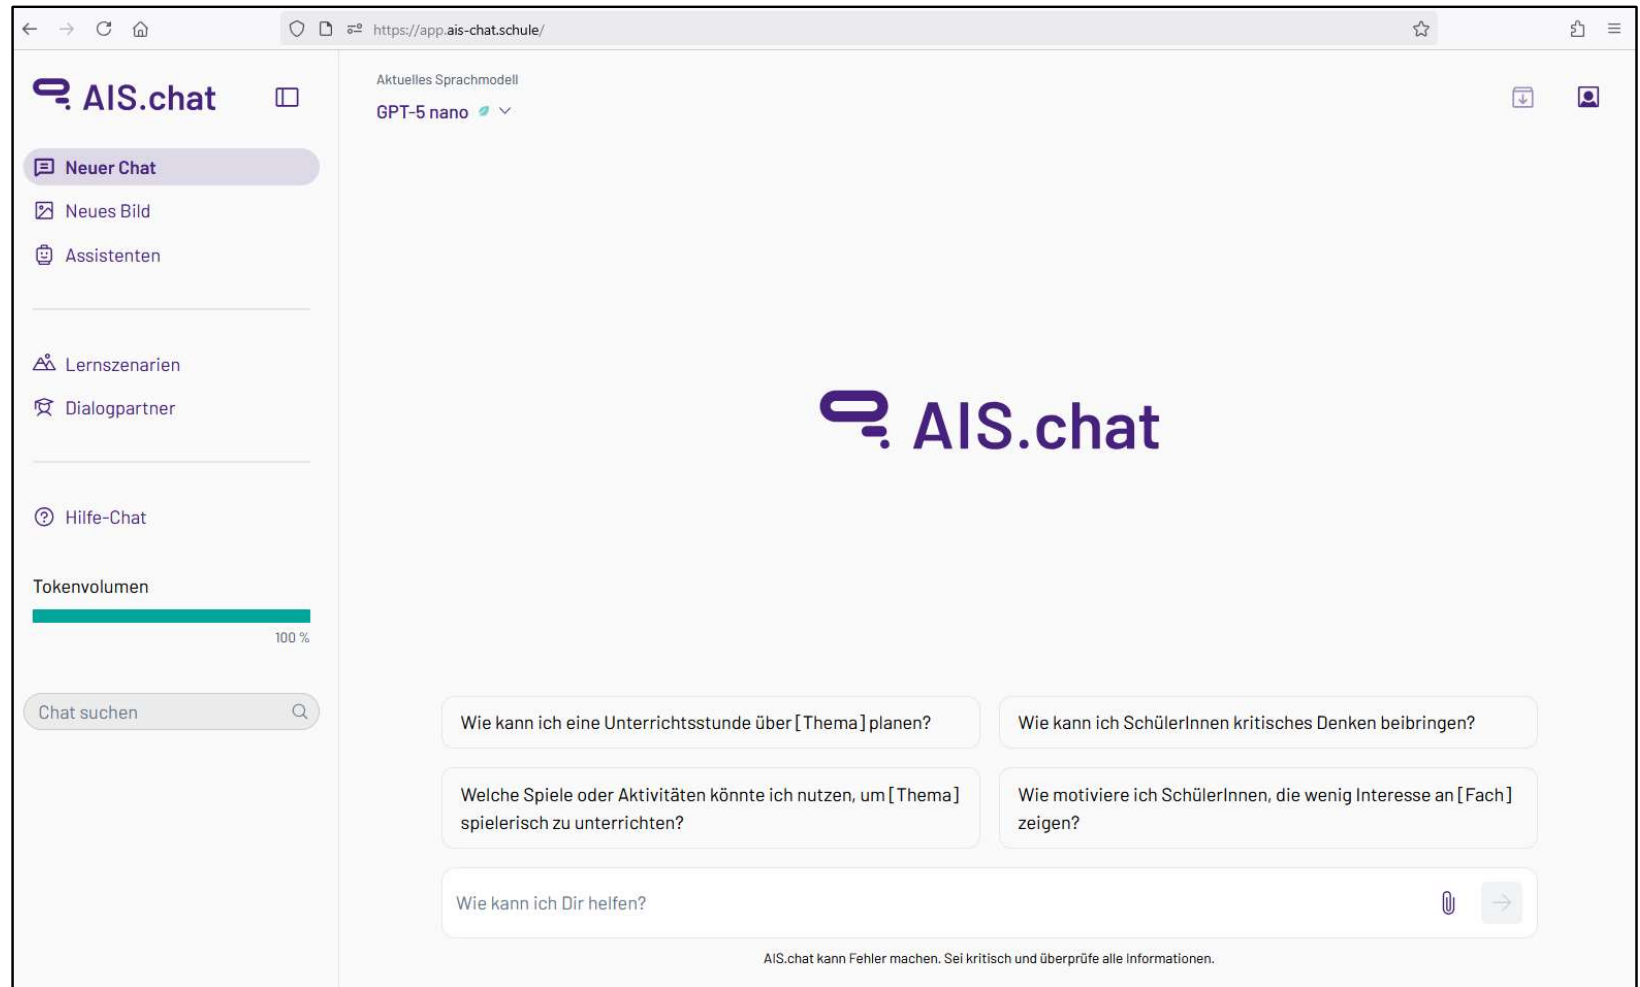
https://app.ais-chat.schule/

AIS.chat

Neuer Chat
Neues Bild
Assistenten

Lernszenarien
Dialogpartner

Hilfe-Chat

Tokenvolumen
100 %

Chat suchen

Aktuelles Sprachmodell
GPT-5 nano

AIS.chat

Wie kann ich eine Unterrichtsstunde über [Thema] planen?

Wie kann ich SchülerInnen kritisches Denken beibringen?

Welche Spiele oder Aktivitäten könnte ich nutzen, um [Thema] spielerisch zu unterrichten?

Wie motiviere ich SchülerInnen, die wenig Interesse an [Fach] zeigen?

Wie kann ich Dir helfen?

AIS.chat kann Fehler machen. Sei kritisch und überprüfe alle Informationen.